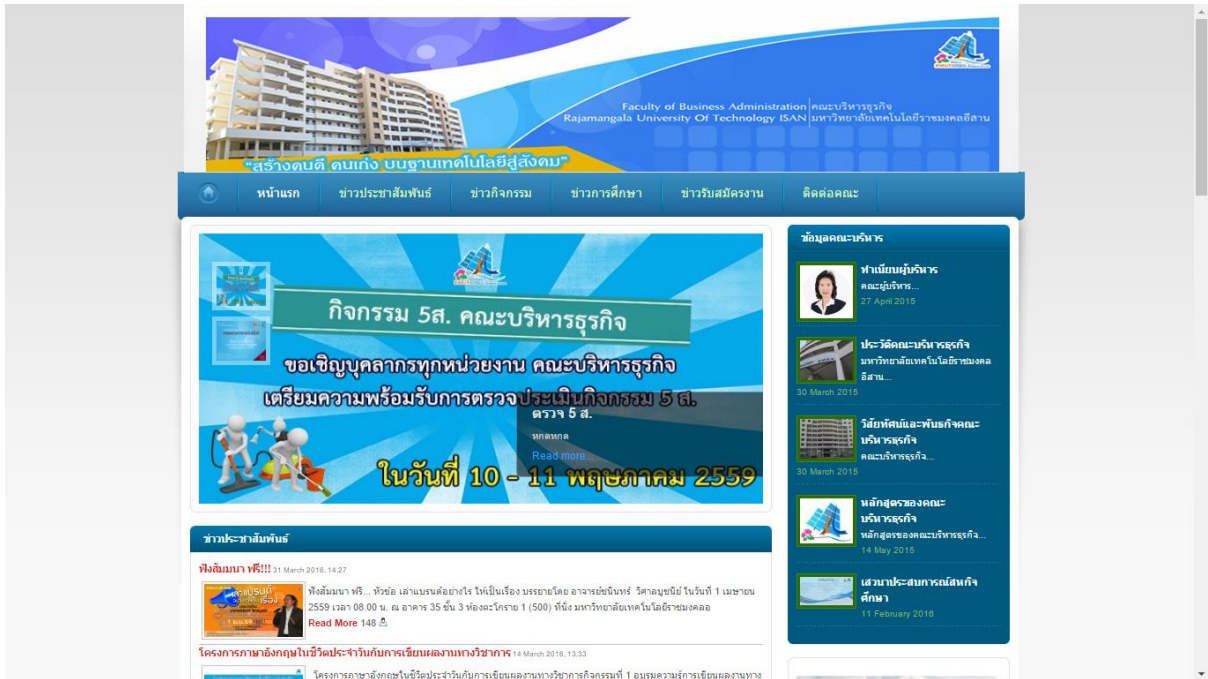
Faculty of Business Administration คณะบริหารธุรกิจ
Rajamangala University Of Technology ISAN มหาวิทยาลัยเทคโนโลยีราชมงคลอีสาน

"สร้างคนดี คนเก่ง บนฐานเทคโนโลยีสู่สังคม"

หน้าแรก | ข่าวประชาสัมพันธ์ | ข่าวกิจกรรม | ข่าวการศึกษา | ข่าวรับสมัครงาน | ติดต่อคณะ

กิจกรรม 5ส. คณะบริหารธุรกิจ

ขอเชิญบุคลากรทุกหน่วยงาน คณะบริหารธุรกิจ

เตรียมความพร้อมรับการตรวจประเมินกิจกรรม 5 ส.

ตรวจ 5 ส.

หกดหกด

Read more...

ในวันที่ 10 - 11 พฤษภาคม 2559

ข่าวประชาสัมพันธ์

ฟังสัมมนา ฟรี!!! 31 March 2016, 14:27

ฟังสัมมนา ฟรี... หัวข้อ เล่าแบรนด์อย่างไร ให้เป็นเรื่อง บรรยายโดย อาจารย์ชนินทร์ วิศาลบุษบัย ในวันที่ 1 เมษายน 2559 เวลา 08.00 น. ณ อาคาร 35 ชั้น 3 ห้องสะโกราย 1 (500) ที่ตั้ง มหาวิทยาลัยเทคโนโลยีราชมงคลอ

Read More 148

โครงการภาษาอังกฤษในชีวิตประจำวันกับการเขียนผลงานทางวิชาการ 14 March 2016, 13:33

โครงการภาษาอังกฤษในชีวิตประจำวันกับการเขียนผลงานทางวิชาการกิจกรรมที่ 1 อบรมความรู้การเขียนผลงานทาง

ข้อมูลคณะบริหาร

ทำเนียบผู้บริหาร
คณะผู้บริหาร...
27 April 2015

ประวัติคณะบริหารธุรกิจ
มหาวิทยาลัยเทคโนโลยีราชมงคลอีสาน...
30 March 2015

วิสัยทัศน์และพันธกิจคณะบริหารธุรกิจ
คณะบริหารธุรกิจ...
30 March 2015

หลักสูตรของคณะบริหารธุรกิจ
หลักสูตรของคณะบริหารธุรกิจ...
14 May 2015

เสวนาประสบการณ์สหกิจศึกษา
11 February 2016